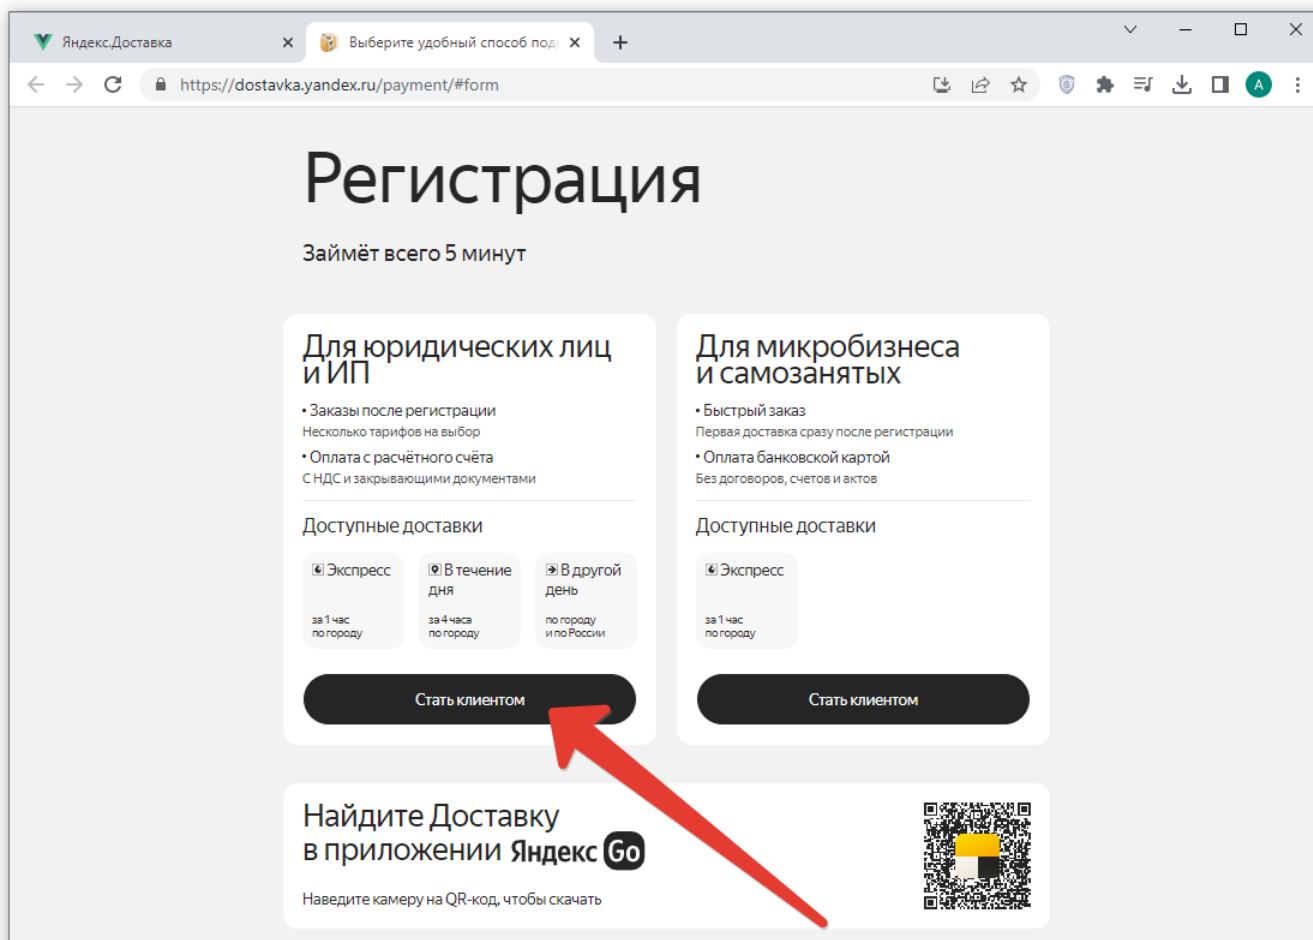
Яндекс.Доставка ×
Выберите удобный способ под ×
+

https://dostavka.yandex.ru/payment/#form

A

Регистрация

Займёт всего 5 минут

Для юридических лиц и ИП

• Заказы после регистрации
Несколько тарифов на выбор

• Оплата с расчётного счёта
С НДС и закрывающими документами

Доступные доставки

Экспресс
за 1 час по городу

В течение дня
за 4 часа по городу

В другой день
по городу и по России

Стать клиентом

Для микробизнеса и самозанятых

• Быстрый заказ
Первая доставка сразу после регистрации

• Оплата банковской картой
Без договоров, счетов и актов

Доступные доставки

Экспресс
за 1 час по городу

Стать клиентом

Найдите Доставку в приложении Яндекс Go

Наведите камеру на QR-код, чтобы скачать